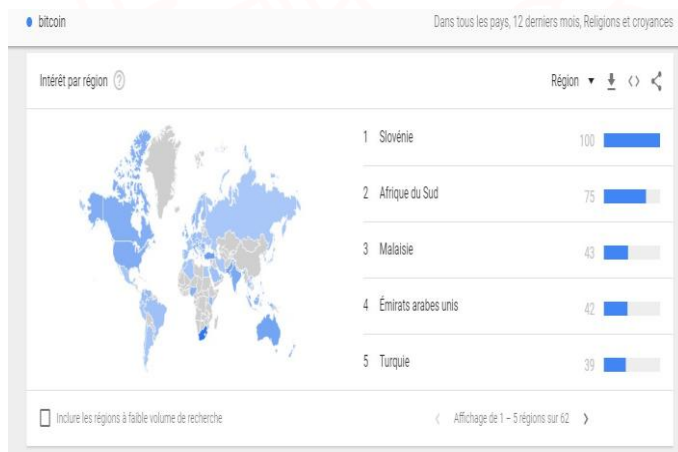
bitcoin

Dans tous les pays, 12 derniers mois, Religions et croyances

Intérêt par région

Région

| 1 | Slovénie | 100 |
|---|---|---|
| 2 | Afrique du Sud | 75 |
| 3 | Malaisie | 43 |
| 4 | Émirats arabes unis | 42 |
| 5 | Turquie | 39 |

Inclure les régions à faible volume de recherche

Affichage de 1 – 5 régions sur 62